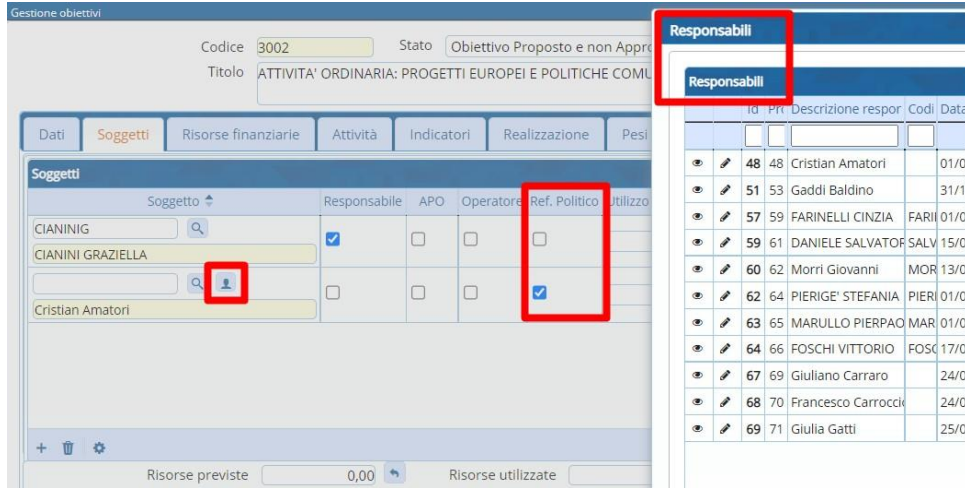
Gestione obiettivi

Codice 3002 Stato Obiettivo Proposto e non Appro

Titolo ATTIVITA' ORDINARIA: PROGETTI EUROPEI E POLITICHE COMU

Dati | Soggetti | Risorse finanziarie | Attività | Indicatori | Realizzazione | Pesi

Soggetti

| Soggetto | Responsabile | APO | Operatore | Ref. Politico | Utilizzo |
|---|---|---|---|---|---|
| CIANINIG CIANINI GRAZIELLA | ☑ | ☐ | ☐ | ☐ | |
| Cristian Amatori | ☐ | ☐ | ☐ | ☑ | |

Risorse previste 0,00 Risorse utilizzate

Responsabili

Responsabili

| | | Id | Pr | Descrizione respor | Codi | Data |
|---|---|---|---|---|---|---|
| | | | | | | |
| | | 48 | 48 | Cristian Amatori | | 01/0 |
| | | 51 | 53 | Gaddi Baldino | | 31/1 |
| | | 57 | 59 | FARINELLI CINZIA | FARI | 01/0 |
| | | 59 | 61 | DANIELE SALVATOR | SALV | 15/0 |
| | | 60 | 62 | Morri Giovanni | MOR | 13/0 |
| | | 62 | 64 | PIERIGE' STEFANIA | PIERI | 01/0 |
| | | 63 | 65 | MARULLO PIERPAO | MAR | 01/0 |
| | | 64 | 66 | FOSCHI VITTORIO | FOS( | 17/0 |
| | | 67 | 69 | Giuliano Carraro | | 24/0 |
| | | 68 | 70 | Francesco Carroccı | | 24/0 |
| | | 69 | 71 | Giulia Gatti | | 25/0 |